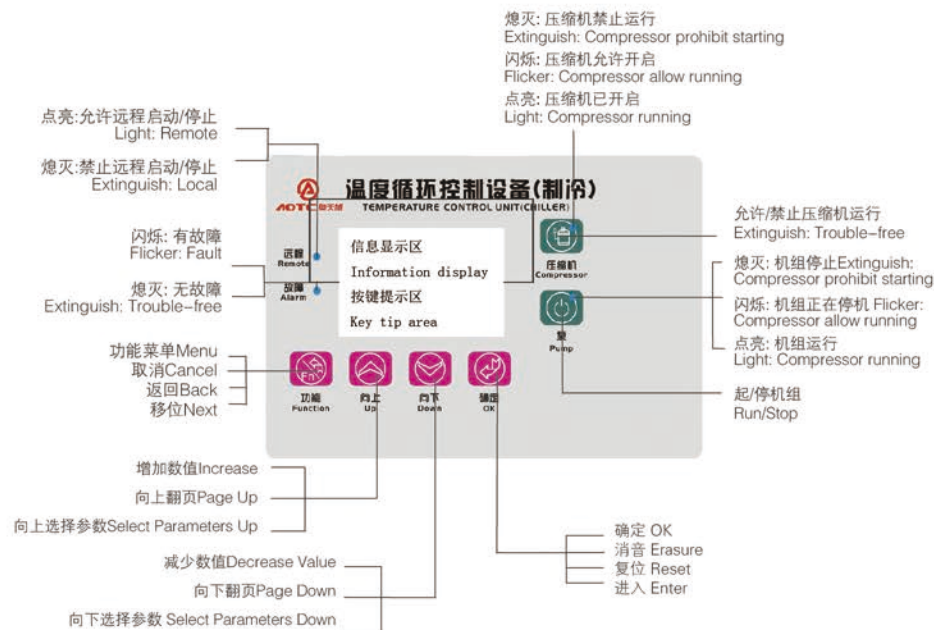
熄灭: 压缩机禁止运行
Extinguish: Compressor prohibit starting
闪烁: 压缩机允许开启
Flicker: Compressor allow running
点亮: 压缩机已开启
Light: Compressor running

点亮:允许远程启动/停止
Light: Remote

熄灭:禁止远程启动/停止
Extinguish: Local

闪烁: 有故障
Flicker: Fault

熄灭: 无故障
Extinguish: Trouble-free

温度循环控制设备(制冷)
AOTC
TEMPERATURE CONTROL UNIT(CHILLER)

远程
Remote
故障
Alarm

信息显示区
Information display
按键提示区
Key tip area

压缩机
Compressor
泵
Pump

允许/禁止压缩机运行
Extinguish: Trouble-free

熄灭: 机组停止Extinguish: Compressor prohibit starting
闪烁: 机组正在停机 Flicker: Compressor allow running
点亮: 机组运行
Light: Compressor running

起/停机组
Run/Stop

功能菜单Menu
取消Cancel
返回Back
移位Next

功能
Function
向上
Up
向下
Down
确定
OK

增加数值Increase
向上翻页Page Up
向上选择参数Select Parameters Up

确定 OK
消音 Erasure
复位 Reset
进入 Enter

减少数值Decrease Value
向下翻页Page Down
向下选择参数 Select Parameters Down